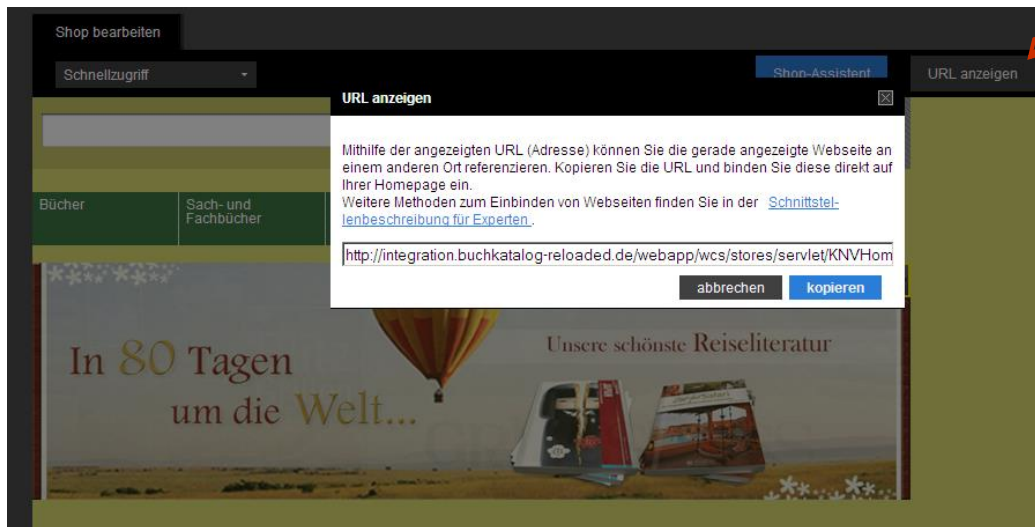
Shop bearbeiten

Schnellzugriff

Shop-Assistent

URL anzeigen

URL anzeigen

Mithilfe der angezeigten URL (Adresse) können Sie die gerade angezeigte Webseite an einem anderen Ort referenzieren. Kopieren Sie die URL und binden Sie diese direkt auf Ihrer Homepage ein.
Weitere Methoden zum Einbinden von Webseiten finden Sie in der Schnittstellenbeschreibung für Experten .

http://integration.buchkatalog-reloaded.de/webapp/wcs/stores/servlet/KNVHom

abbrechen

kopieren

Bücher

Sach- und Fachbücher

In 80 Tagen um die Welt...

Unsere schönste Reiseliteratur